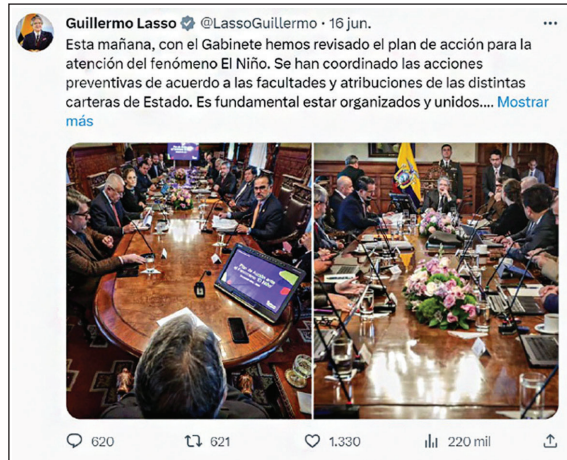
Guillermo Lasso @LassoGuillermo · 16 jun.

Esta mañana, con el Gabinete hemos revisado el plan de acción para la atención del fenómeno El Niño. Se han coordinado las acciones preventivas de acuerdo a las facultades y atribuciones de las distintas carteras de Estado. Es fundamental estar organizados y unidos.... Mostrar más

Plan de acción ante el fenómeno El Niño

620 621 1.330 220 mil